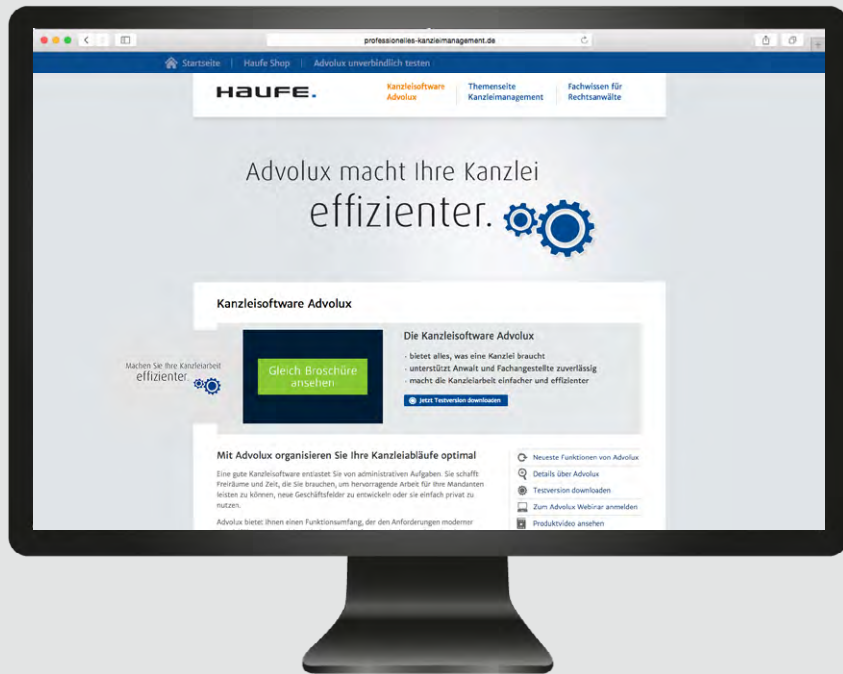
professionelles-kanzleimanagement.de

Startseite | Haufe Shop | Advolux unverbindlich testen

HAUFE.

Kanzleisoftware Advolux

Themenseite Kanzleimanagement

Fachwissen für Rechtsanwälte

Advolux macht Ihre Kanzlei effizienter.

Kanzleisoftware Advolux

Machen Sie Ihre Kanzleiarbeit effizienter

Gleich Broschüre ansehen

Die Kanzleisoftware Advolux

· bietet alles, was eine Kanzlei braucht
· unterstützt Anwalt und Fachangestellte zuverlässig
· macht die Kanzleiarbeit einfacher und effizienter

Jetzt Testversion downloaden

Mit Advolux organisieren Sie Ihre Kanzleiabläufe optimal

Eine gute Kanzleisoftware entlastet Sie von administrativen Aufgaben. Sie schafft Freiräume und Zeit, die Sie brauchen, um hervorragende Arbeit für Ihre Mandanten leisten zu können, neue Geschäftsfelder zu entwickeln oder sie einfach privat zu nutzen.

Advolux bietet Ihnen einen Funktionsumfang, der den Anforderungen moderner

Neueste Funktionen von Advolux
Details über Advolux
Testversion downloaden
Zum Advolux Webinar anmelden
Produktvideo ansehen